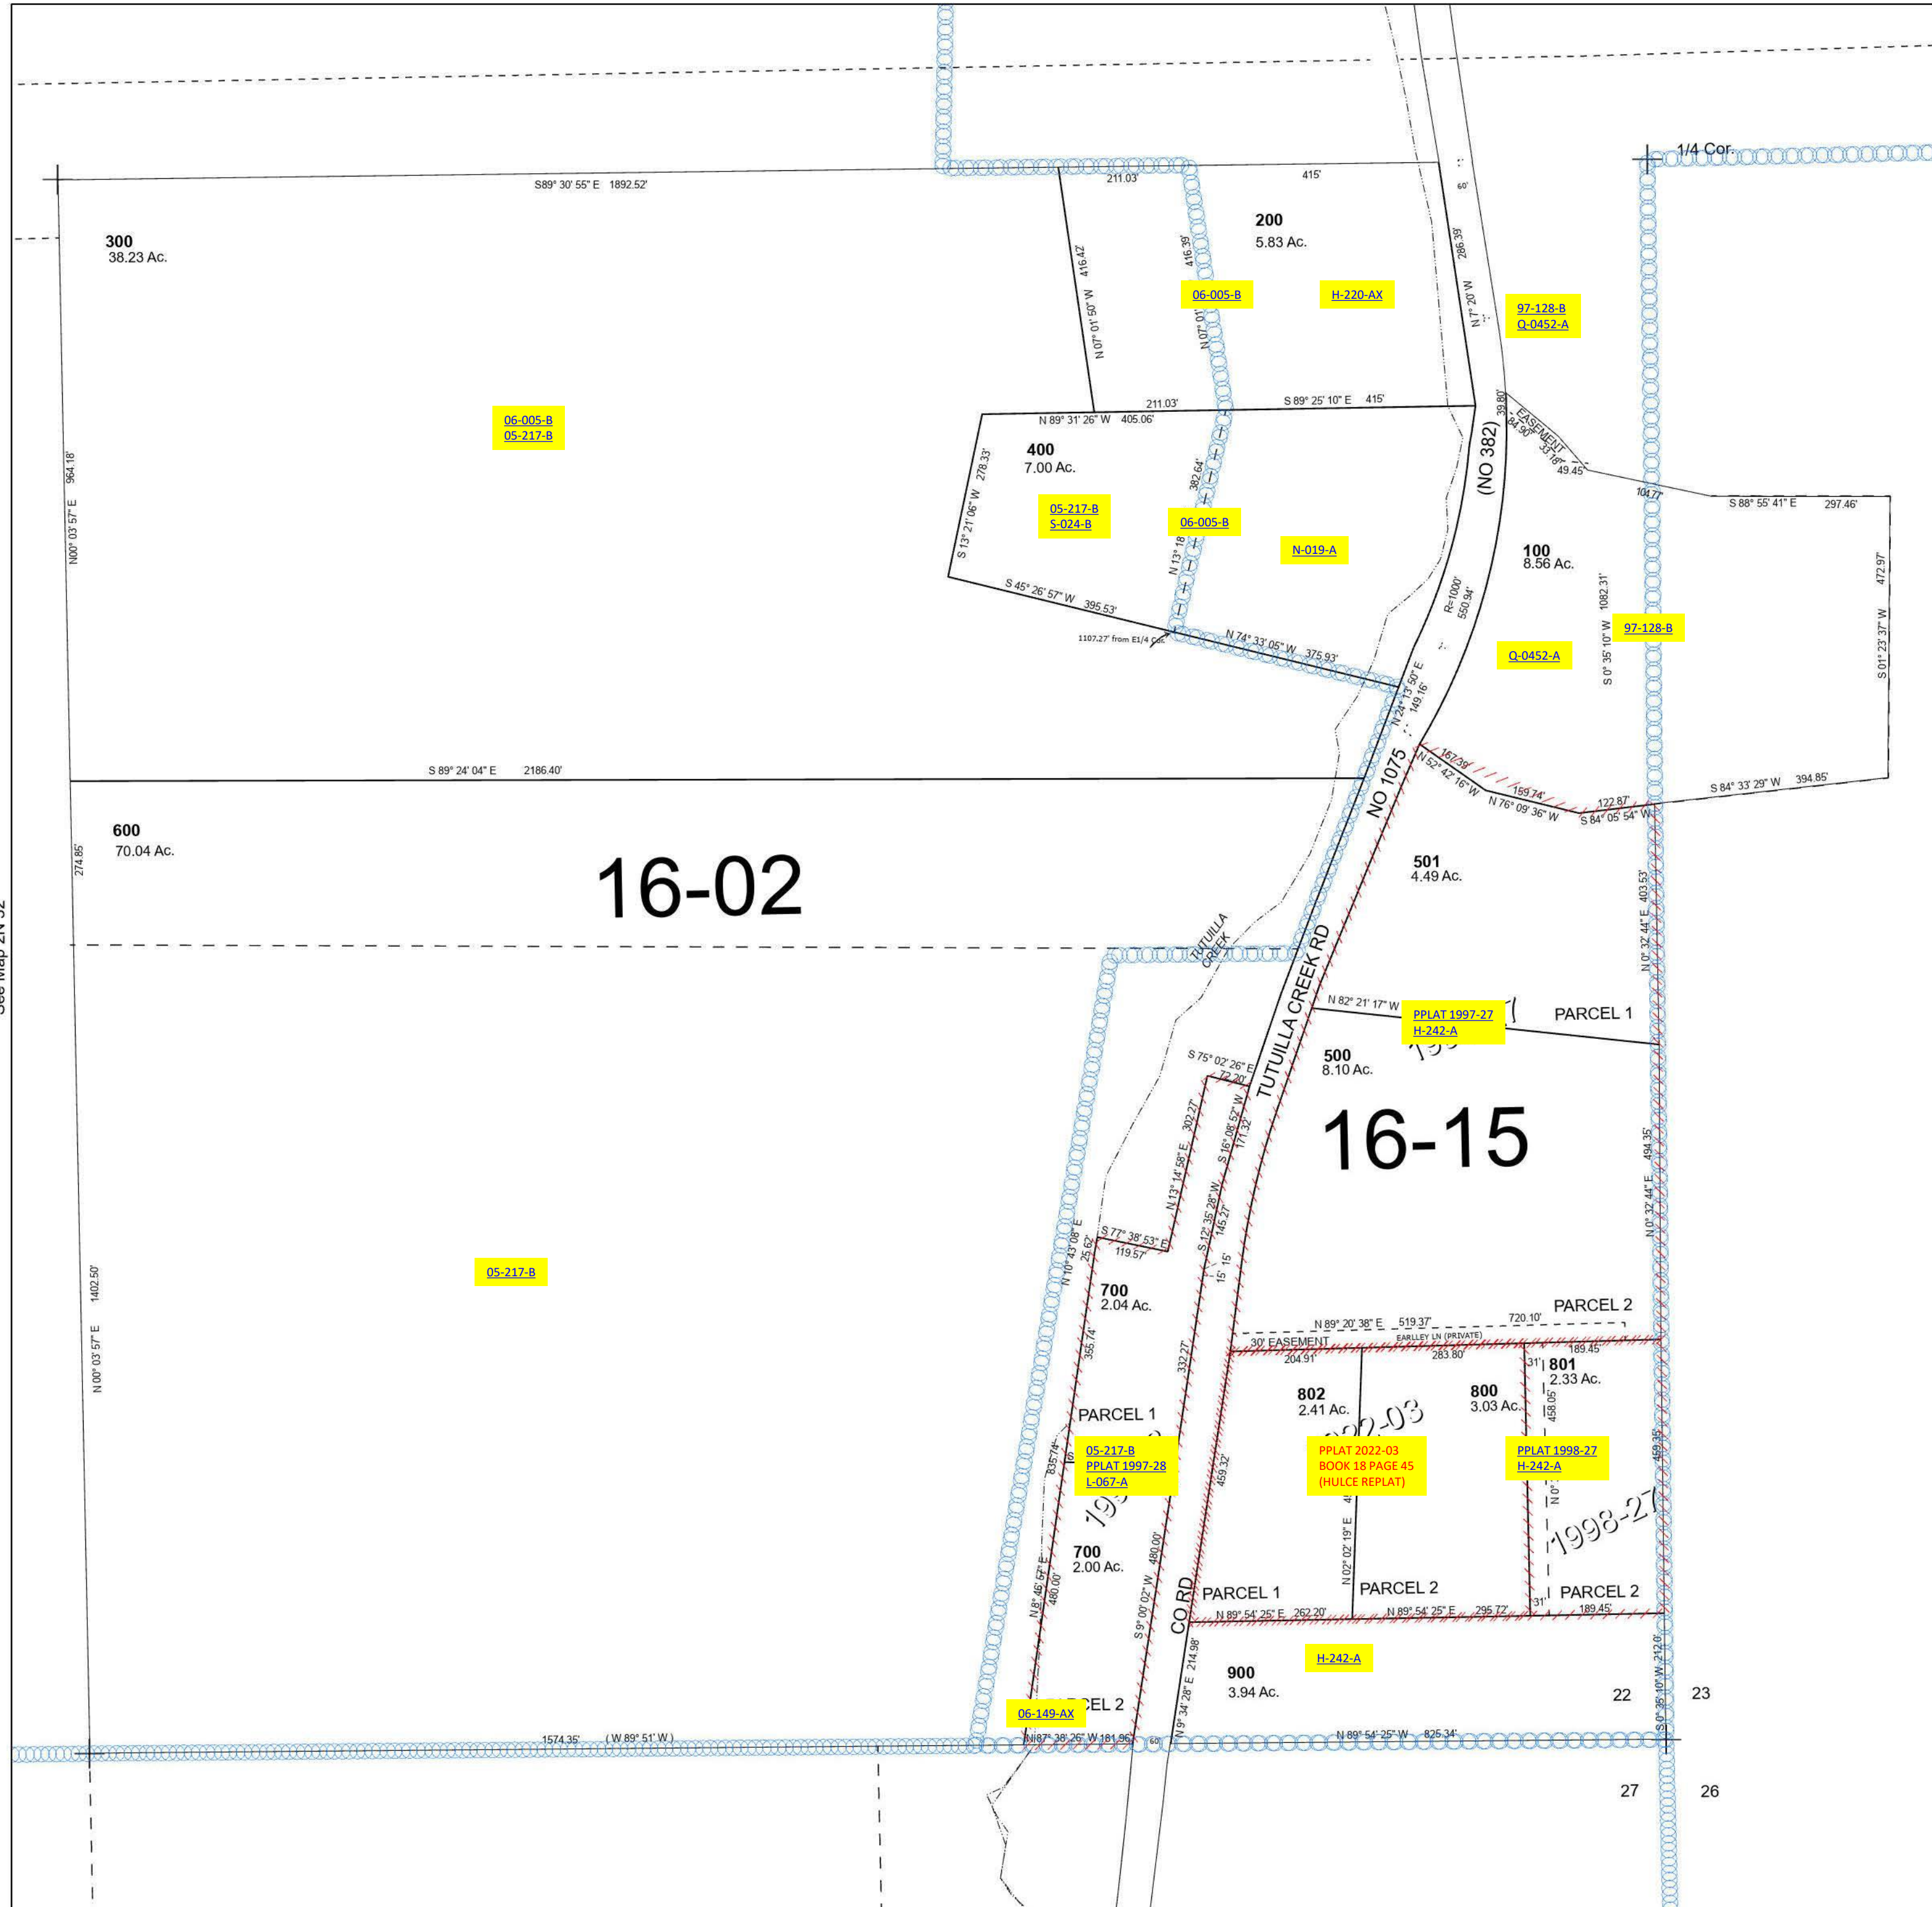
1/4 Cor.

S89° 30' 55" E 1892.52'

211.03'

415'

60'

300
38.23 Ac.

200
5.83 Ac.

N 07° 01' 50" W 416.47'

416.39'

N 07° 01'

286.39'

N 7° 20' W

06-005-B

H-220-AX

97-128-B
Q-0452-A

06-005-B
05-217-B

211.03'

S 89° 25' 10" E 415'

N 89° 31' 26" W 405.06'

39.80'

EASEMENT

64.90'

33.19'

49.45'

104.77'

S 88° 55' 41" E 297.46'

400
7.00 Ac.

S 13° 21' 06" W 278.33'

382.64'

N 13° 18'

05-217-B
S-024-B

06-005-B

N-019-A

(NO 382)

100
8.56 Ac.

R=1000'
550.94'

S 0° 35' 10" W 1082.31'

S 01° 23' 37" W 472.97'

97-128-B

N00° 03' 57" E 964.18'

S 45° 26' 57" W 395.53'

1107.27' from E1/4 Cor.

N 74° 33' 05" W 375.93'

Q-0452-A

N 24° 13' 50" E 149.16'

S 89° 24' 04" E 2186.40'

NO 1075

167.39'

N 52° 42' 16" W

159.74'

N 76° 09' 36" W

122.87'

S 84° 05' 54" W

S 84° 33' 29" W 394.85'

600
70.04 Ac.

274.85'

16-02

501
4.49 Ac.

N 0° 32' 44" E 403.53'

TUTUILLA CREEK

TUTUILLA CREEK RD

N 82° 21' 17" W

PPLAT 1997-27
H-242-A

PARCEL 1

S 75° 02' 26" E 72.20'

500
8.10 Ac.

16-15

N 13° 14' 58" E 302.27'

S 16° 08' 52" W 171.32'

494.35'

N 0° 32' 44" E

S 12° 35' 28" W 145.27'

S 77° 38' 53" E 119.57'

N 10° 43' 08" E 25.62'

15' 15'

05-217-B

N 00° 03' 57" E 1402.50'

700
2.04 Ac.

355.74'

332.27'

N 89° 20' 38" E 519.37'

720.10'

PARCEL 2

30' EASEMENT

EARLLEY LN (PRIVATE)

204.91'

283.80'

189.45'

31'

801
2.33 Ac.

802
2.41 Ac.

800
3.03 Ac.

458.05'

PARCEL 1

05-217-B
PPLAT 1997-28
L-067-A

PPLAT 2022-03
BOOK 18 PAGE 45
(HULCE REPLAT)

PPLAT 1998-27
H-242-A

835.74'

459.32'

459.35'

1998-27

700
2.00 Ac.

N 8° 46' 57" E 480.00'

S 9° 00' 02" W 480.00'

N 02° 02' 19" E

CO RD

PARCEL 1

PARCEL 2

PARCEL 2

N 89° 54' 25" E 262.20'

N 89° 54' 25" E 295.72'

31'

189.45'

N 9° 34' 28" E 214.98'

900
3.94 Ac.

H-242-A

22

23

S 0° 35' 10" W 212.0'

06-149-AX

CEL 2

1574.35'

(W 89° 51' W)

N 87° 38' 26" W 181.96'

60'

N 89° 54' 25" W 825.34'

27

26

See Map 2N 32